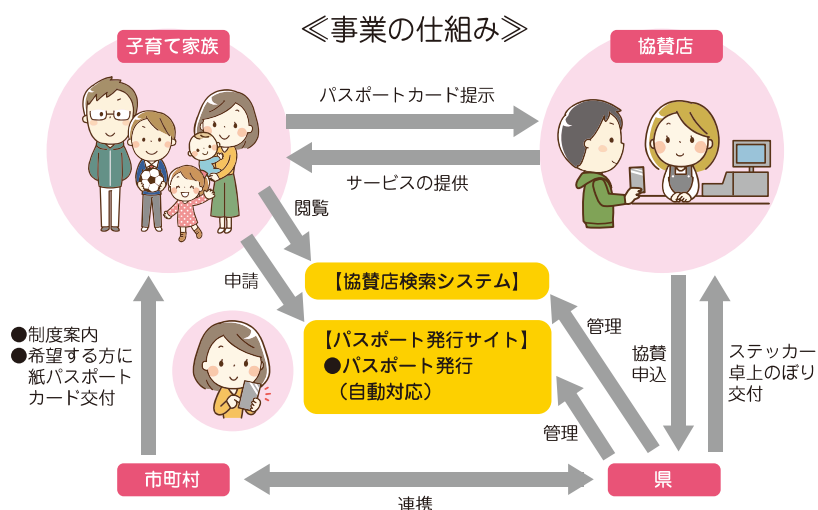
≪事業の仕組み≫

子育て家族

協賛店

パスポートカード提示

サービスの提供

閲覧

申請

【協賛店検索システム】

【パスポート発行サイト】
●パスポート発行
（自動対応）

管理

協賛
申込

ステッカー
卓上のぼり
交付

●制度案内
●希望する方に
紙パスポート
カード交付

管理

市町村

県

連携